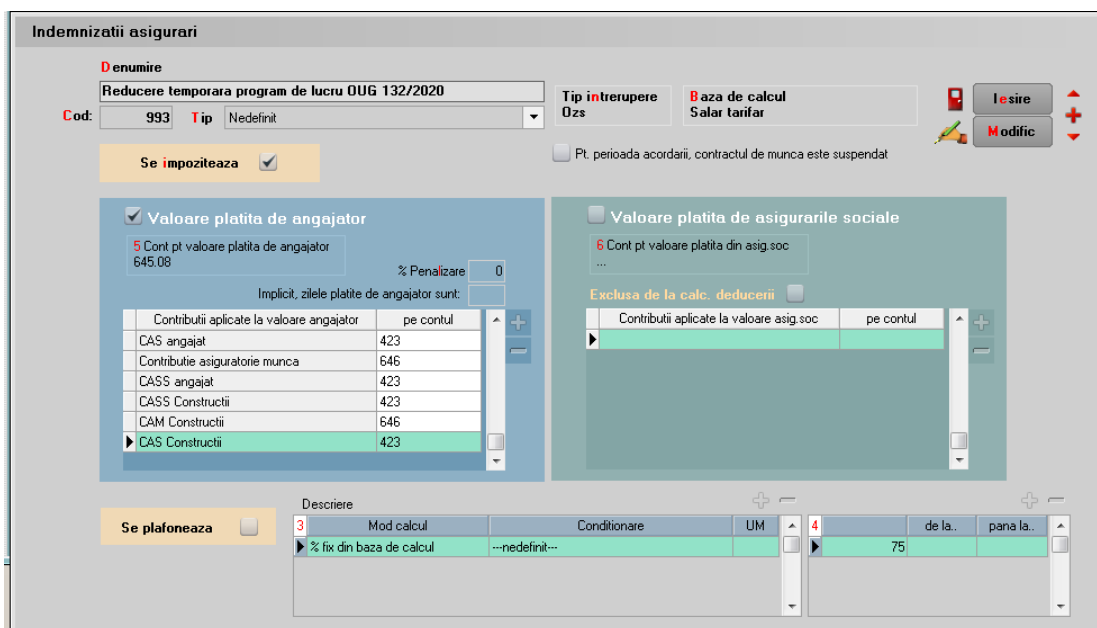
Indemnizatii asigurari

Denumire
Reducere temporara program de lucru OUG 132/2020

Cod: 993 Tip Nedefinit

Tip intrerupere
Ozs

Baza de calcul
Salar tarifar

Iesire
Modific

Se impoziteaza

Pt. perioada acordarii, contractul de munca este suspendat

Valoare platita de angajator

5 Cont pt valoare platita de angajator
645.08

% Penalizare 0

Implicit, zilele platite de angajator sunt:

| Contributii aplicate la valoare angajator | pe contul |
|---|---|
| CAS angajat | 423 |
| Contributie asiguratorie munca | 646 |
| CASS angajat | 423 |
| CASS Constructii | 423 |
| CAM Constructii | 646 |
| CAS Constructii | 423 |

Valoare platita de asigurarile sociale

6 Cont pt valoare platita din asig.soc
...

Exclusa de la calc. deducerii

| Contributii aplicate la valoare asig.soc | pe contul |
|---|---|
| | |

Se plafoneaza

Descriere

| 3 | Mod calcul | Conditionare | UM |
|---|---|---|---|
| | % fix din baza de calcul | ---nedefinit--- | |

| 4 | | de la.. | pana la.. |
|---|---|---|---|
| | 75 | | |